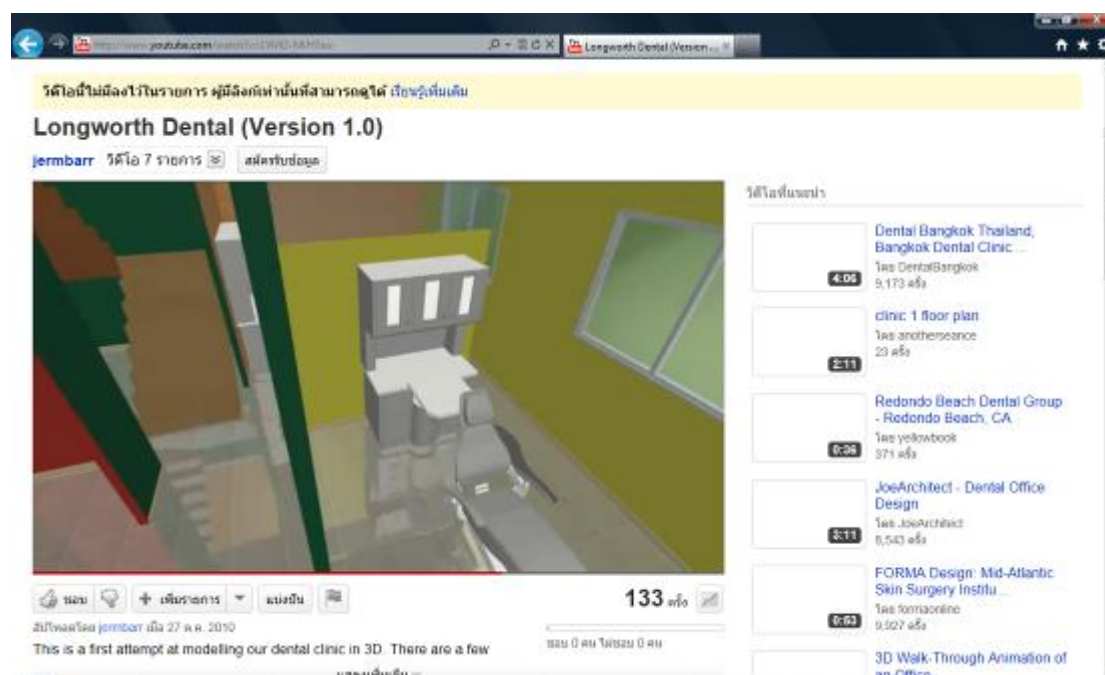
http://www.youtube.com/watch?v=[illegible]

Longworth Dental (Version ...

วิดีโอนี้ไม่มีอยู่ในรายการ ผู้ที่มีลิงก์เท่านั้นที่สามารถดูได้ เรียนรู้เพิ่มเติม

Longworth Dental (Version 1.0)

jermbarr วิดีโอ 7 รายการ สมัครรับข้อมูล

วิดีโอที่แนะนำ

Dental Bangkok Thailand, Bangkok Dental Clinic ...
โดย DentalBangkok
9,173 ครั้ง
4:06

clinic 1 floor plan
โดย anotherseance
23 ครั้ง
2:11

Redondo Beach Dental Group - Redondo Beach, CA
โดย yellowbook
371 ครั้ง
0:36

JoeArchitect - Dental Office Design
โดย JoeArchitect
8,543 ครั้ง
3:11

FORMA Design: Mid-Atlantic Skin Surgery Institu...
โดย formaonline
9,027 ครั้ง
0:53

3D Walk-Through Animation of an Office

ชอบ เพิ่มรายการ แบ่งปัน

133 ครั้ง

อัปโหลดโดย jermbarr เมื่อ 27 ต.ค. 2010

ชอบ 0 คน ไม่ชอบ 0 คน

This is a first attempt at modelling our dental clinic in 3D. There are a few

แสดงเพิ่มเติม